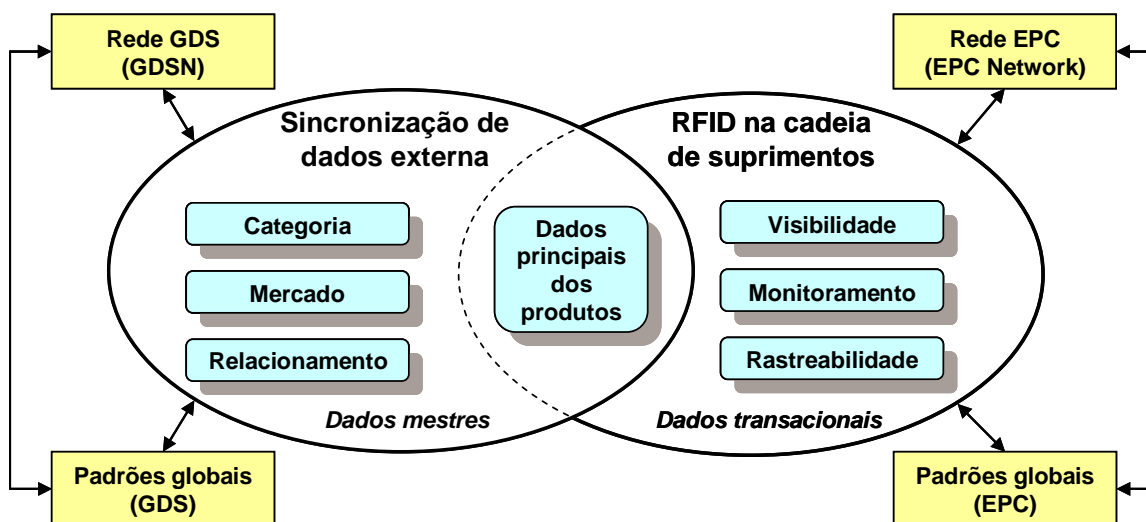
Rede GDS
(GDSN)

Rede EPC
(EPC Network)

Sincronização de dados externa

RFID na cadeia de suprimentos

Categoria

Mercado

Relacionamento

Dados principais dos produtos

Visibilidade

Monitoramento

Rastreabilidade

Dados mestres

Dados transacionais

Padrões globais
(GDS)

Padrões globais
(EPC)